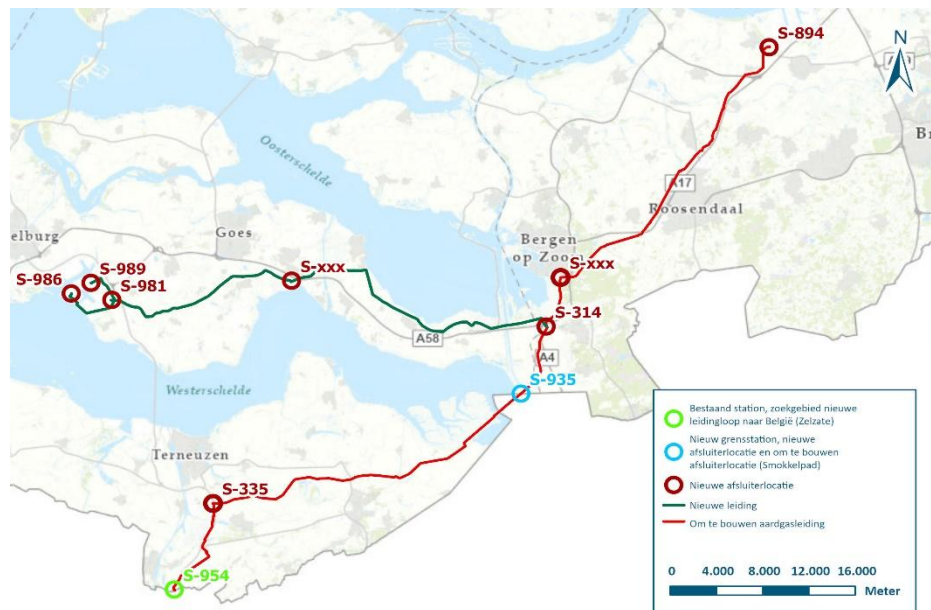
S-894
N
Br
A17
Roosendaal
Oosterschelde
elburg
Goes
Bergen op Zoom
S-986
S-989
S-981
S-xxx
S-xxx
S-314
A58
A4
S-935
Westerschelde
Terneuzen
S-335
S-954

Bestaand station, zoekgebied nieuwe leidingloop naar België (Zelzate)
Nieuw grensstation, nieuwe afsluiterlocatie en om te bouwen afsluiterlocatie (Smokkelpad)
Nieuwe afsluiterlocatie
Nieuwe leiding
Om te bouwen aardgasleiding

0 4.000 8.000 12.000 16.000
Meter